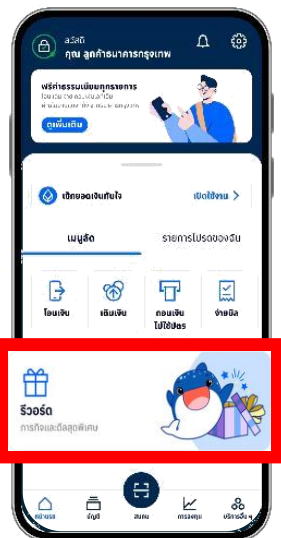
สวัสดี
คุณ ลูกค้าธนาคารกรุงเทพ

ฟรีค่าธรรมเนียมทุกรายการ
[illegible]
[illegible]
ดูเพิ่มเติม

เช็คยอดเงินทันใจ
เปิดใช้งาน >

เมนูลัด
รายการโปรดของฉัน

โอนเงิน
เติมเงิน
ถอนเงินไม่ใช้บัตร
จ่ายบิล

รีวอร์ด
ภารกิจและดีลสุดพิเศษ

หน้าแรก
บัญชี
สแกน
การลงทุน
บริการอื่นๆ